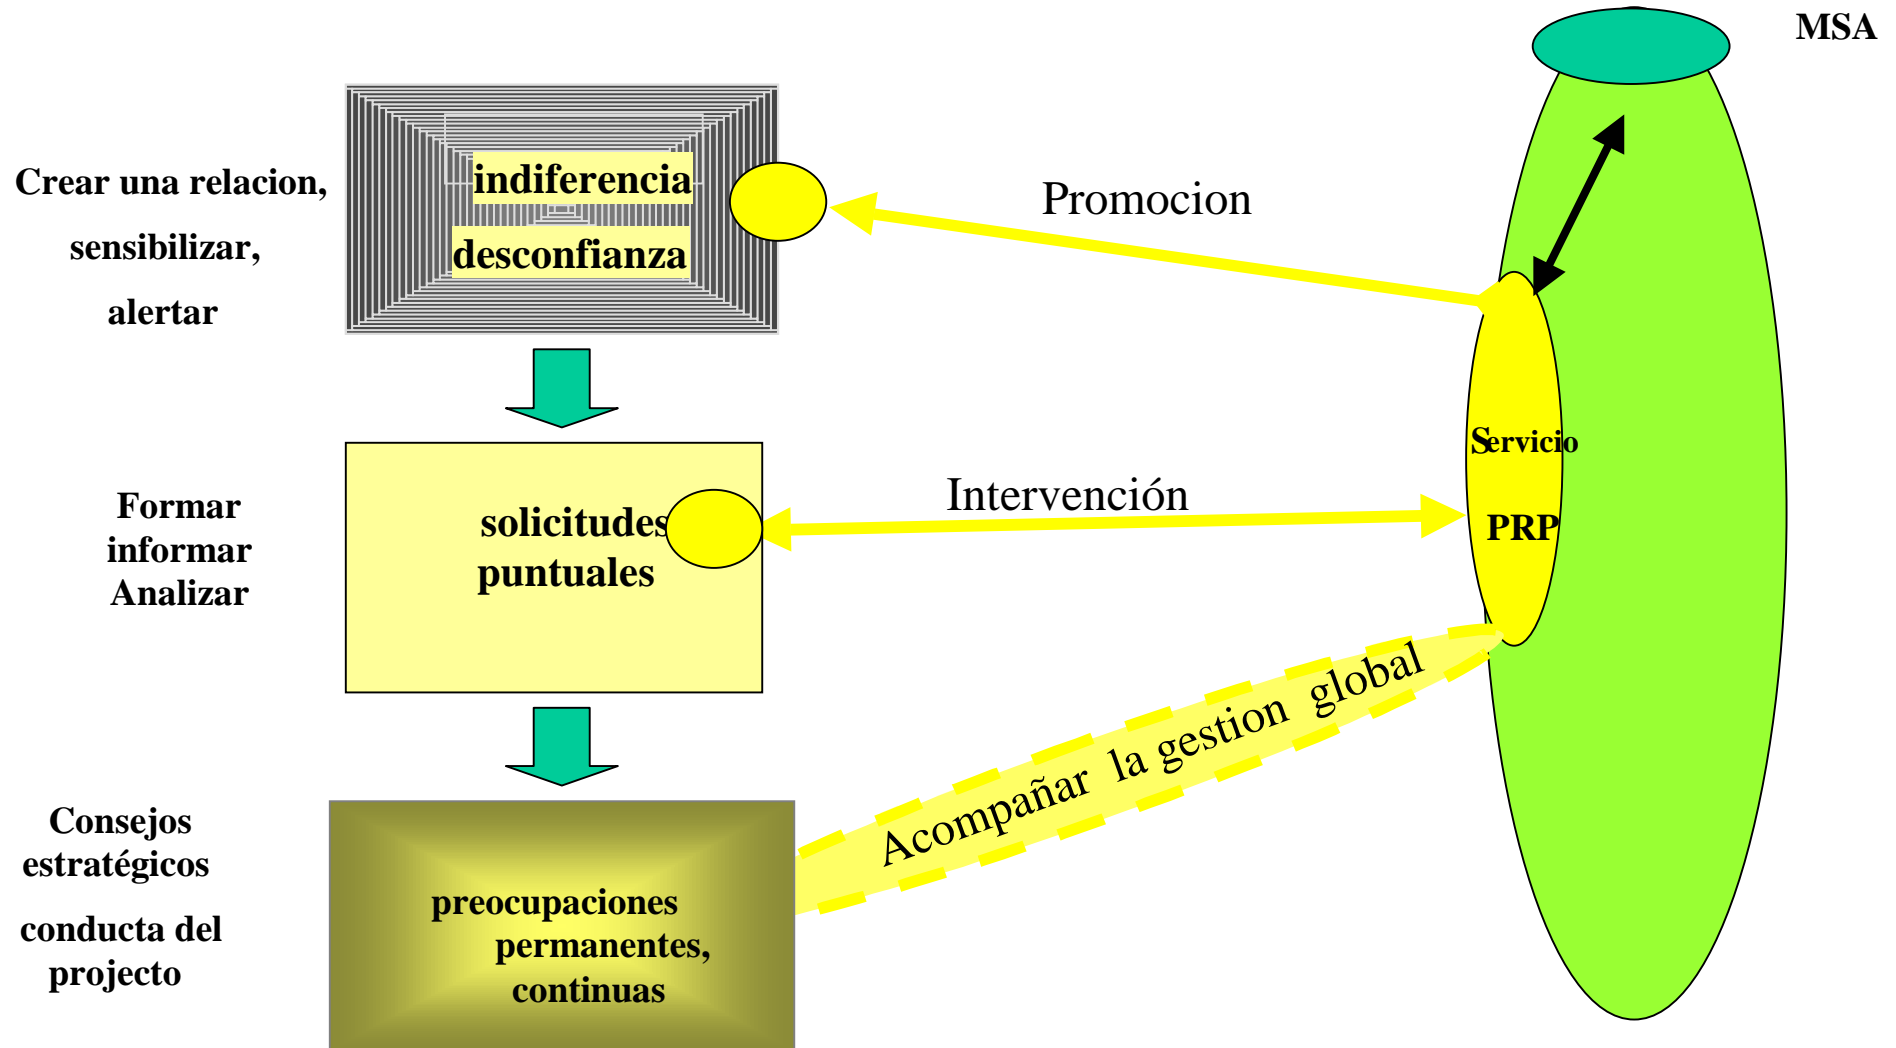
MSA

Crear una relacion,
sensibilizar,
alertar

indiferencia
desconfianza

Promocion

Servicio
PRP

Formar
informar
Analizar

solicitudes
puntuales

Intervención

Acompañar la gestion global

Consejos
estratégicos
conducta del
projecto

preocupaciones
permanentes,
continuas